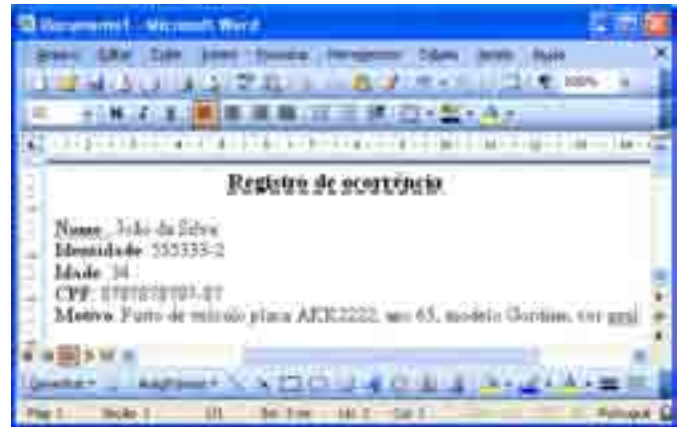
Documento1 - Microsoft Word

Arquivo Editar Exibir Inserir Formatar Ferramentas Tabela Janela Ajuda

100%

Registro de ocorrência

Nome: João da Silva
Identidade: 333333-2
Idade: 34
CPF: 0707070707-07
Motivo: Furto de veículo placa AKR2222, ano 65, modelo Gordini, cor azul

Desenhar AutoFormas

Pág 1 Seção 1 1/1 Em 3cm Lin 3 Col 1 Português